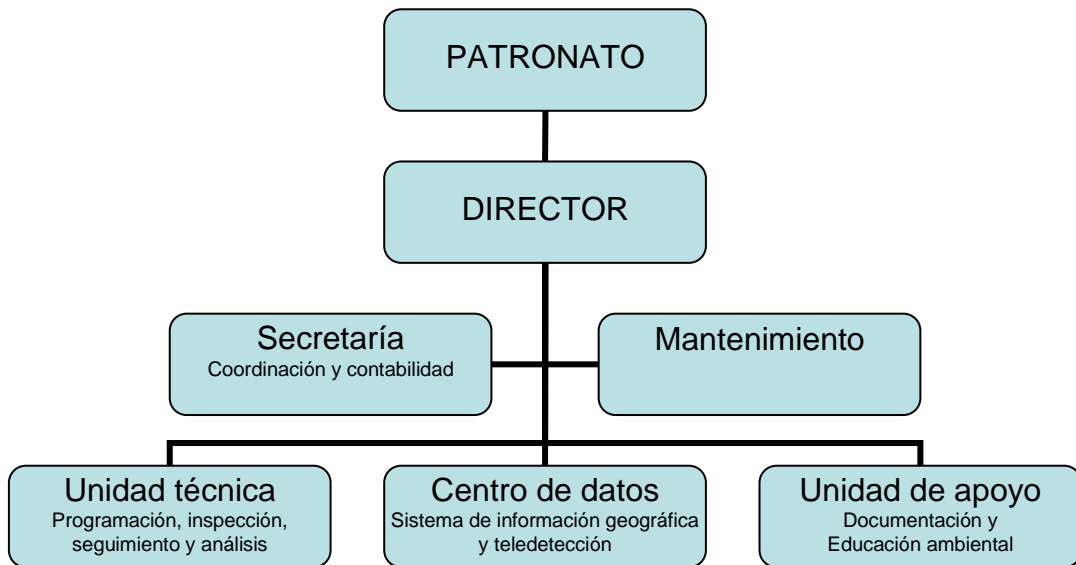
PATRONATO

DIRECTOR

Secretaría
Coordinación y contabilidad

Mantenimiento

Unidad técnica
Programación, inspección, seguimiento y análisis

Centro de datos
Sistema de información geográfica y teledetección

Unidad de apoyo
Documentación y Educación ambiental